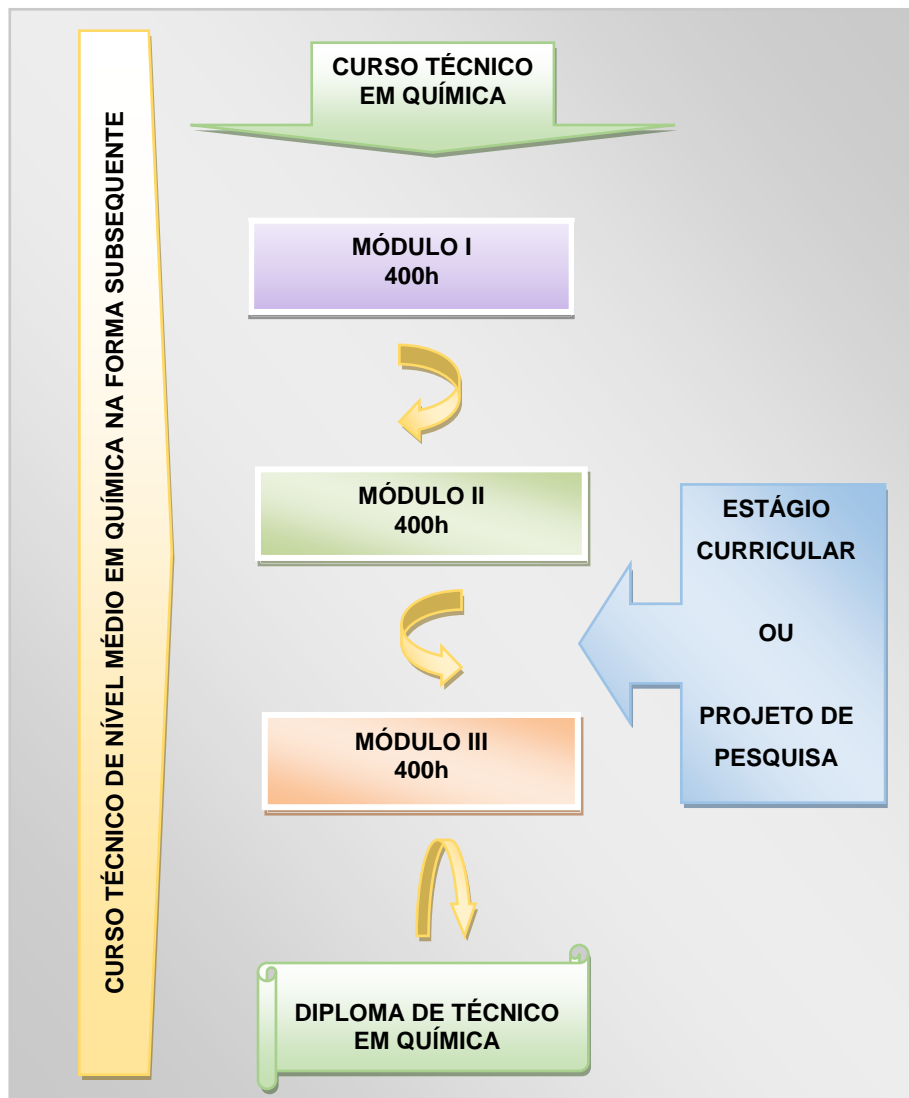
CURSO TÉCNICO DE NÍVEL MÉDIO EM QUÍMICA NA FORMA SUBSEQUENTE

CURSO TÉCNICO EM QUÍMICA

MÓDULO I
400h

MÓDULO II
400h

ESTÁGIO CURRICULAR

OU

PROJETO DE PESQUISA

MÓDULO III
400h

DIPLOMA DE TÉCNICO EM QUÍMICA